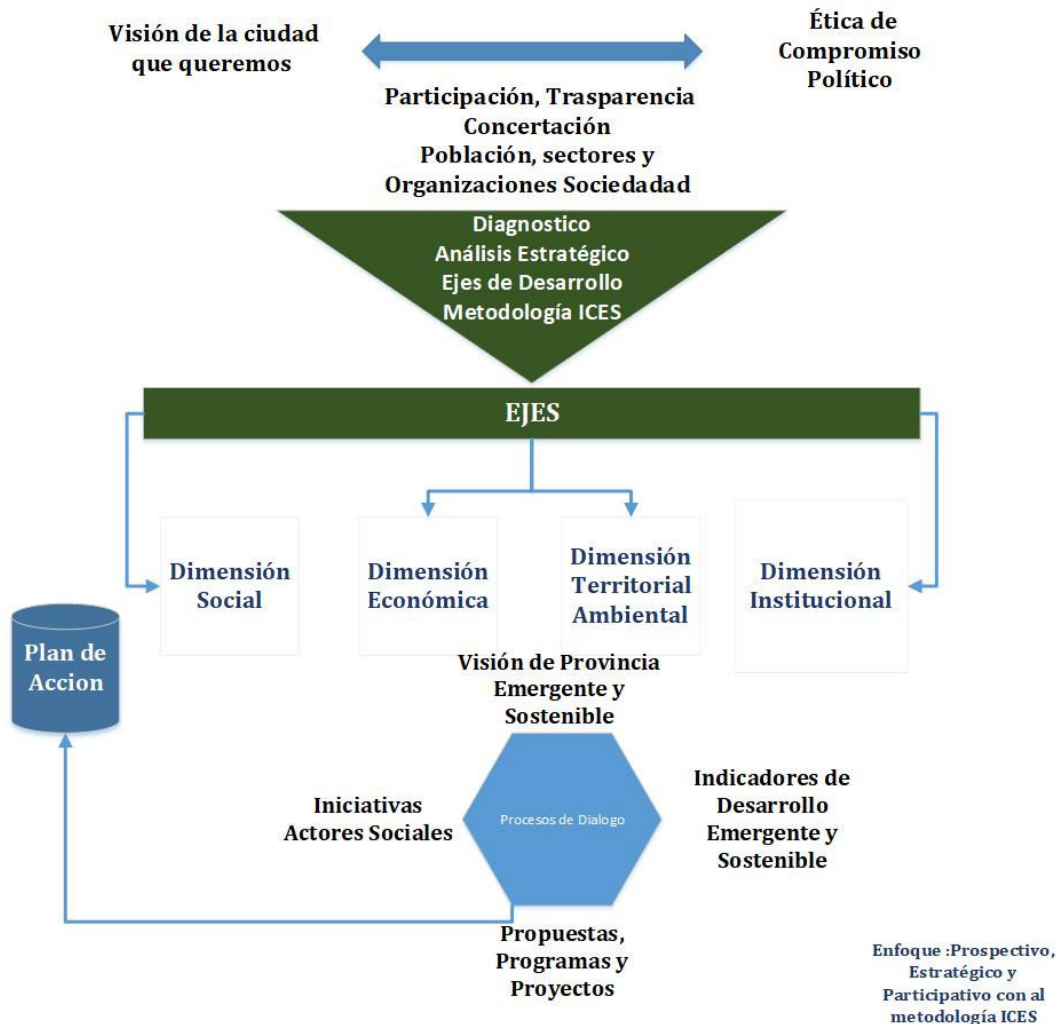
Visión de la ciudad que queremos

Ética de Compromiso Político

Participación, Trasparencia
Concertación
Población, sectores y
Organizaciones Sociedadad

Diagnostico
Análisis Estratégico
Ejes de Desarrollo
Metodología ICES

EJES

Dimensión Social

Dimensión Económica

Dimensión Territorial Ambiental

Dimensión Institucional

Plan de Accion

Visión de Provincia Emergente y Sostenible

Iniciativas Actores Sociales

Procesos de Dialogo

Indicadores de Desarrollo Emergente y Sostenible

Propuestas, Programas y Proyectos

Enfoque :Prospectivo, Estratégico y Participativo con al metodología ICES